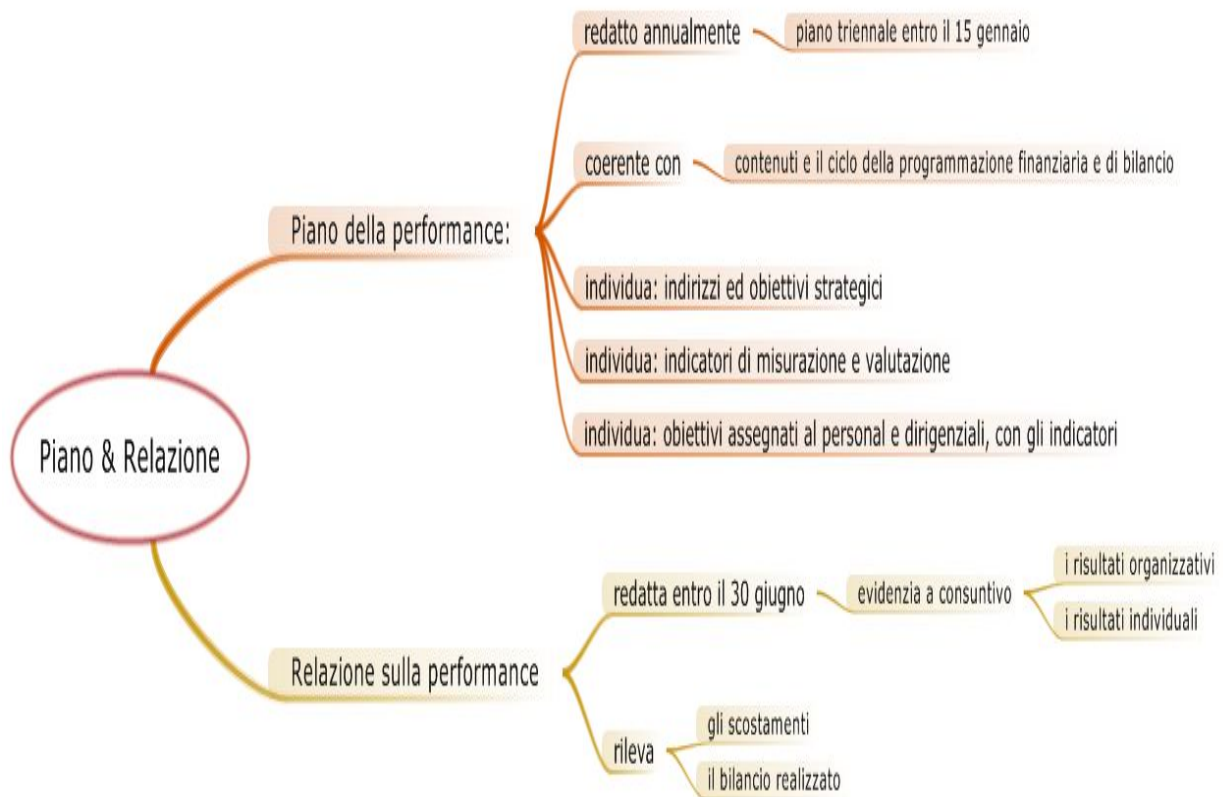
Piano & Relazione

Piano della performance:

redatto annualmente

piano triennale entro il 15 gennaio

coerente con

contenuti e il ciclo della programmazione finanziaria e di bilancio

individua: indirizzi ed obiettivi strategici

individua: indicatori di misurazione e valutazione

individua: obiettivi assegnati al personal e dirigenziali, con gli indicatori

Relazione sulla performance

redatta entro il 30 giugno

evidenzia a consuntivo

i risultati organizzativi

i risultati individuali

rileva

gli scostamenti

il bilancio realizzato